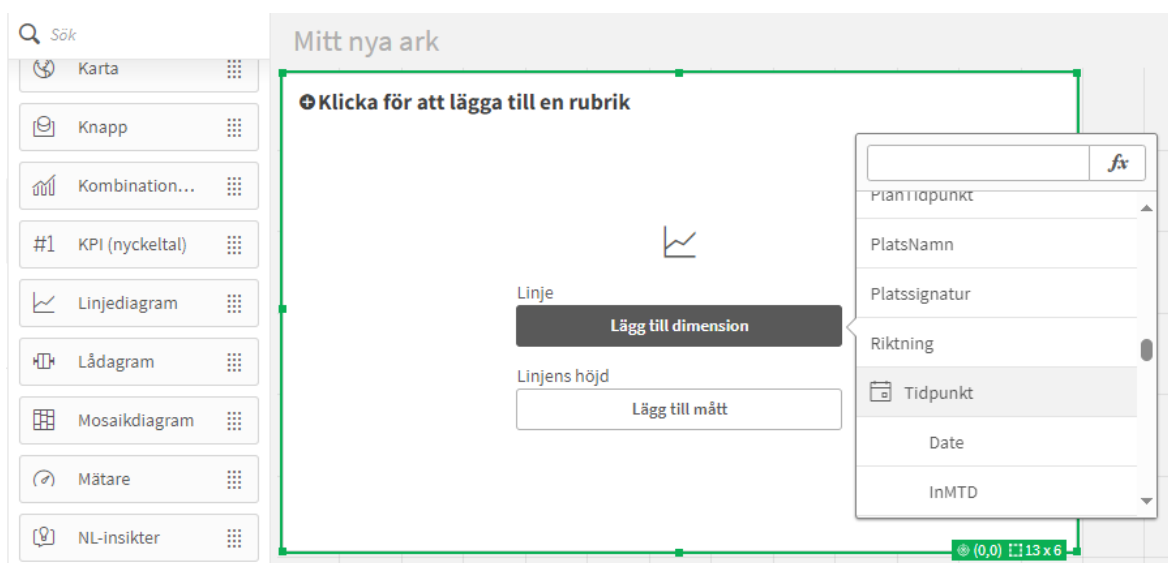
Sök

Karta

Knapp

Kombination…

KPI (nyckeltal)

Linjediagram

Lådagram

Mosaikdiagram

Mätare

NL-insikter

Mitt nya ark

Klicka för att lägga till en rubrik

Linje

Lägg till dimension

Linjens höjd

Lägg till mått

$fx$

PlanTidpunkt

PlatsNamn

Platssignatur

Riktning

Tidpunkt

Date

InMTD

(0,0) 13 x 6